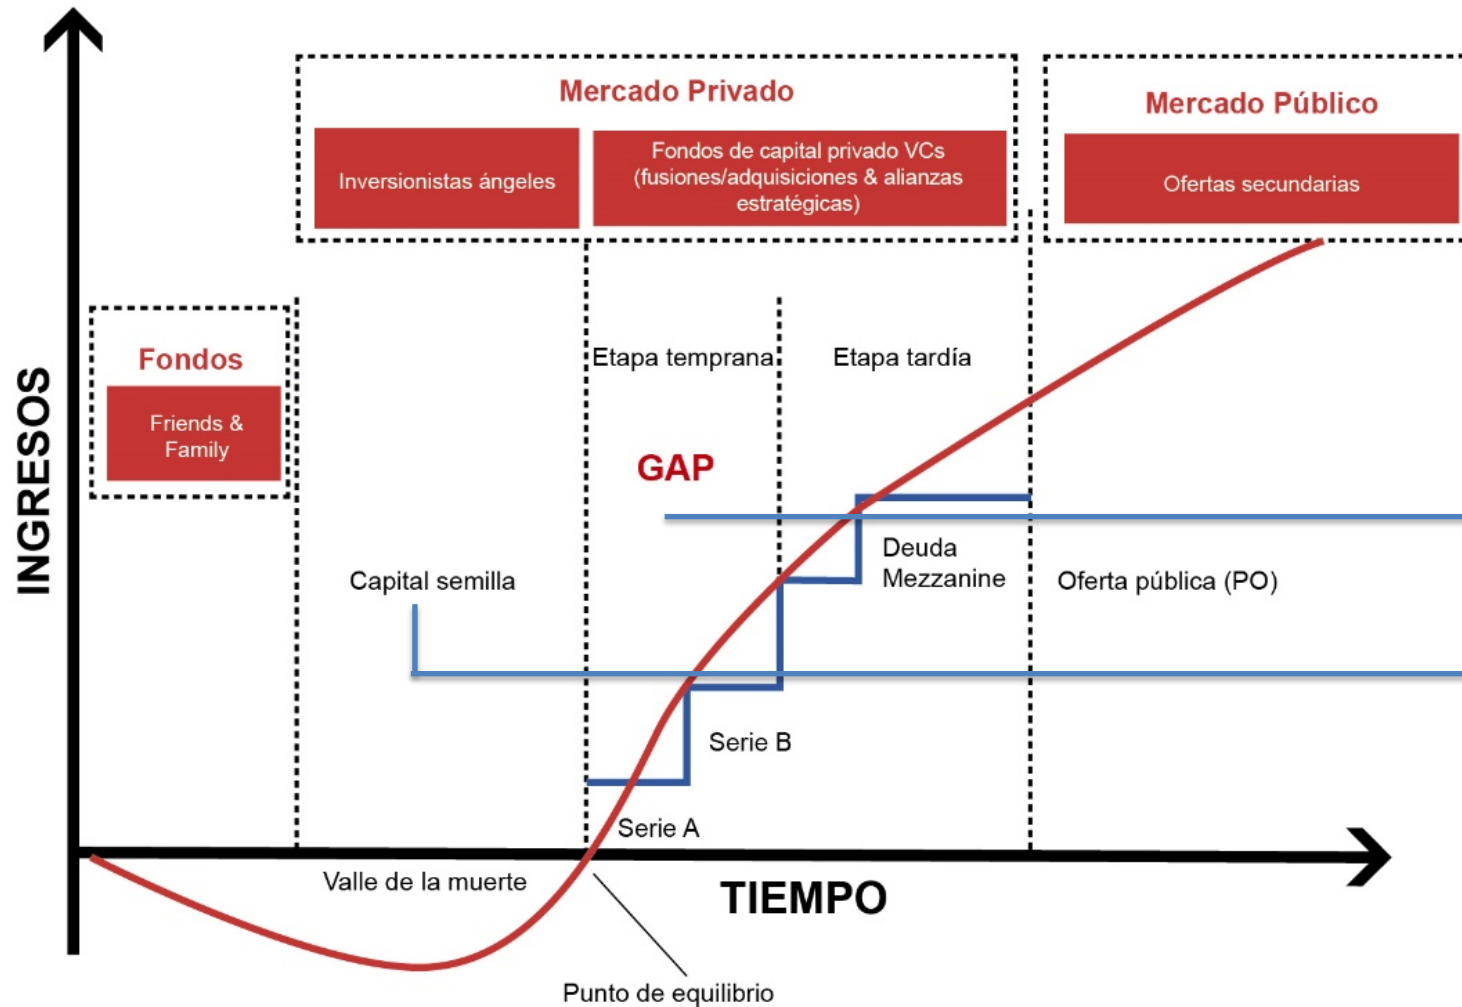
Mercado Privado

Inversionistas ángeles

Fondos de capital privado VCs (fusiones/adquisiciones & alianzas estratégicas)

Mercado Público

Ofertas secundarias

Fondos

Friends & Family

Etapa temprana

Etapa tardía

GAP

INGRESOS

Capital semilla

Deuda Mezzanine

Oferta pública (PO)

Serie B

Serie A

Valle de la muerte

TIEMPO

Punto de equilibrio